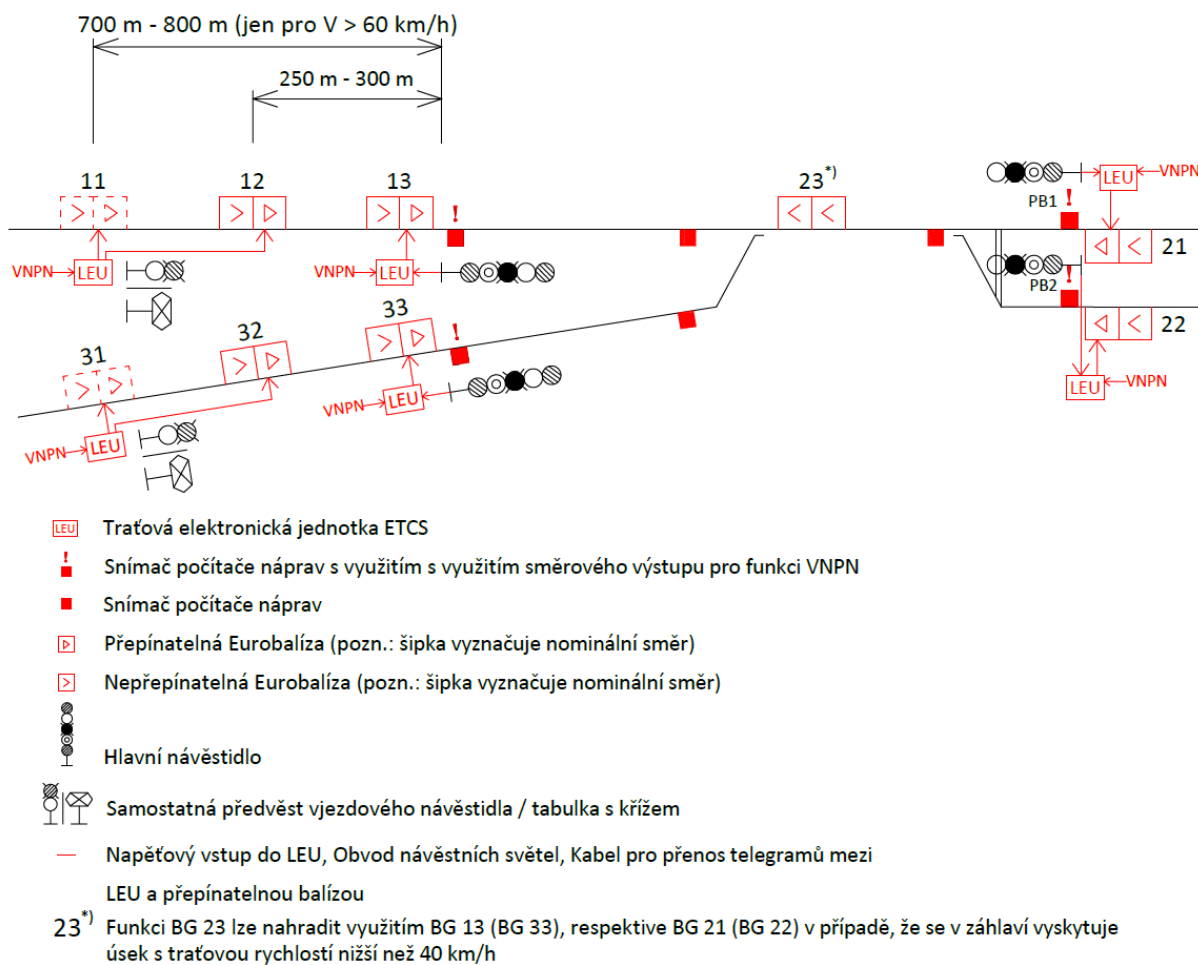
700 m - 800 m (jen pro V > 60 km/h)

250 m - 300 m

11

12

13

!

23*)

VNPN

LEU

VNPN

PB1

!

VNPN

LEU

VNPN

LEU

21

PB2

!

22

33

!

32

31

VNPN

LEU

VNPN

LEU

LEU

VNPN

LEU Traťová elektronická jednotka ETCS

! Snímač počítače náprav s využitím s využitím směrového výstupu pro funkci VNPN

Snímač počítače náprav

Přepínatelná Eurobalíza (pozn.: šipka vyznačuje nominální směr)

Nepřepínatelná Eurobalíza (pozn.: šipka vyznačuje nominální směr)

Hlavní návěstidlo

Samostatná předvěst vjezdového návěstidla / tabulka s křížem

Napěťový vstup do LEU, Obvod návěstních světel, Kabel pro přenos telegramů mezi LEU a přepínatelnou balízou

23*) Funkci BG 23 lze nahradit využitím BG 13 (BG 33), respektive BG 21 (BG 22) v případě, že se v záhlaví vyskytuje úsek s traťovou rychlostí nižší než 40 km/h